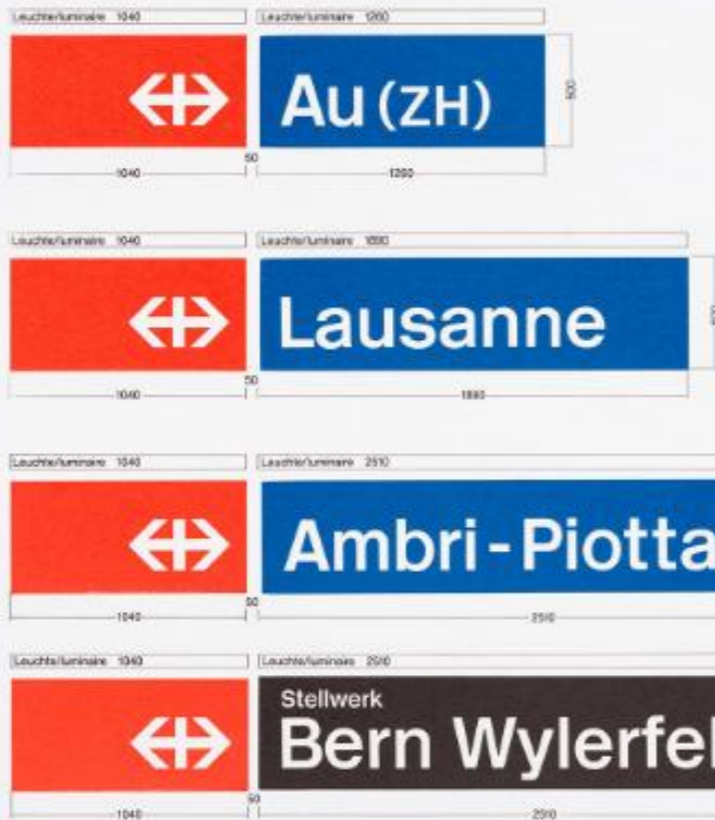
Leuchte/luminaire 1040

Leuchte/luminaire 1260

Au (ZH)

500

1040

50

1260

Leuchte/luminaire 1040

Leuchte/luminaire 1880

Lausanne

1040

50

1880

Leuchte/luminaire 1040

Leuchte/luminaire 2510

Ambri-Piotta

1040

50

2510

Leuchte/luminaire 1040

Leuchte/luminaire 2510

Stellwerk

Bern Wylerfel

1040

50

2510